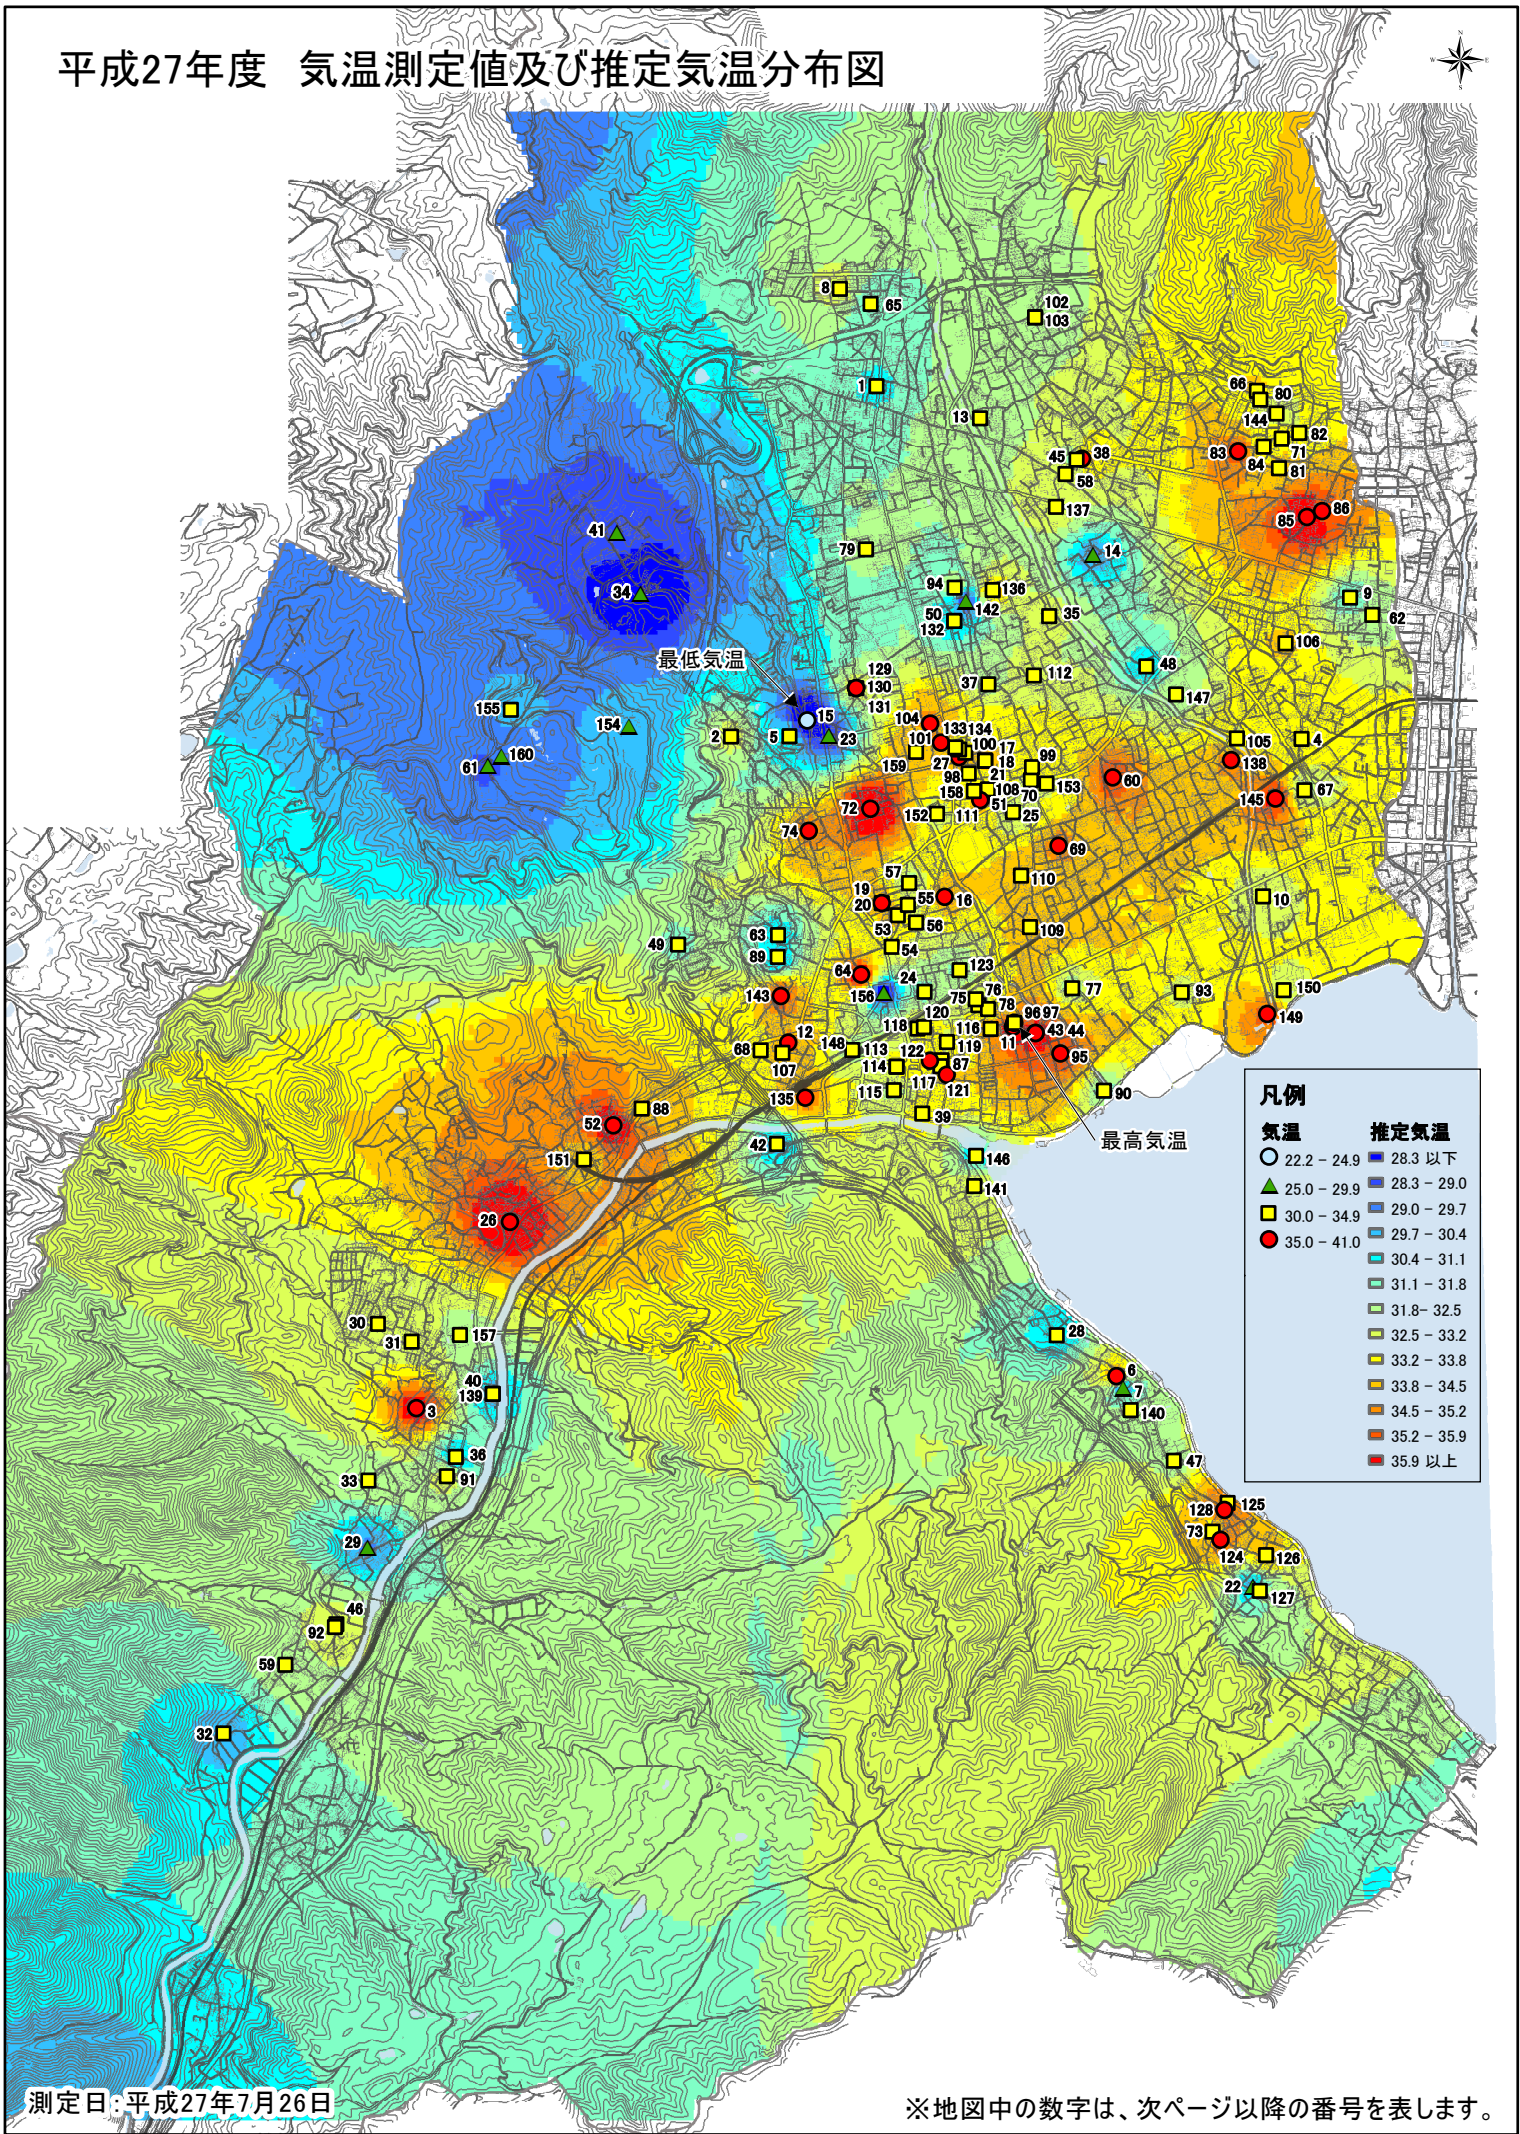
平成27年度　気温測定値及び推定気温分布図

最低気温

最高気温

凡例

| 気温 | 推定気温 |
|---|---|
| 22.2 – 24.9 | 28.3 以下 |
| 25.0 – 29.9 | 28.3 – 29.0 |
| 30.0 – 34.9 | 29.0 – 29.7 |
| 35.0 – 41.0 | 29.7 – 30.4 |
| | 30.4 – 31.1 |
| | 31.1 – 31.8 |
| | 31.8 - 32.5 |
| | 32.5 – 33.2 |
| | 33.2 – 33.8 |
| | 33.8 – 34.5 |
| | 34.5 – 35.2 |
| | 35.2 – 35.9 |
| | 35.9 以上 |

8 65 102 103 1 13 66 80 144 82 71 83 84 81 45 38 58 137 85 86 41 34 79 14 94 136 142 50 132 35 9 62 106 48 147 129 130 37 112 155 154 160 61 15 2 5 23 131 104 133 134 101 100 17 99 105 4 138 159 27 18 98 21 158 108 70 153 60 67 145 72 152 111 51 25 74 69 57 110 10 19 20 55 16 53 56 109 63 89 49 54 64 24 123 143 156 75 76 77 93 150 78 96 97 149 118 120 12 116 43 44 68 148 113 119 11 107 122 87 95 114 117 121 90 135 115 52 88 39 42 151 146 141 26 30 28 157 31 6 40 7 139 140 3 36 47 33 91 128 125 73 29 124 126 22 127 46 92 59 32

測定日：平成27年7月26日

※地図中の数字は、次ページ以降の番号を表します。